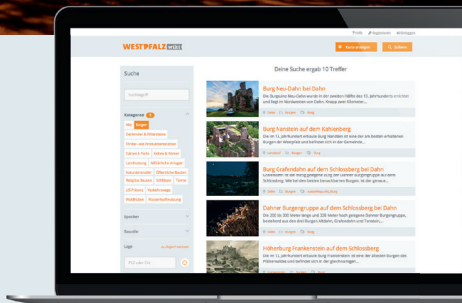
Profil Registrieren Einloggen

WESTPFALZ WEB

Suche

Kategorien

Burgen

Speziales

Bereiche

Logo

Deine Suche ergab 10 Treffer

Burg Neu-Dahn bei Dahn

Die Burgruine Neu-Dahn wurde in der zweiten Hälfte des 13. Jahrhunderts erbaut und liegt im Nordwesten von Dahn. Knapp zwei Kilometer...

Burg Hardenburg bei Bad Dürkheim

Burg Kerzenheim auf dem Kahlenberg

Burg Gräfendahn auf dem Schlossberg bei Dahn

Dahner Burgengruppe auf dem Schlossberg bei Dahn

Die 200 bis 300 Meter lange und 200 Meter hoch gelegene Dahner Burgengruppe, bestehend aus den Burgen Altdahn, Gräfendahn und Tanstein,...

Höhenburg Frankenstein auf dem Schlossberg

Die im 11. Jahrhundert erbaute Burg Frankenstein ist eine der kleinen Burgen des Pfälzerwaldes und befindet sich in der gleichnamigen...